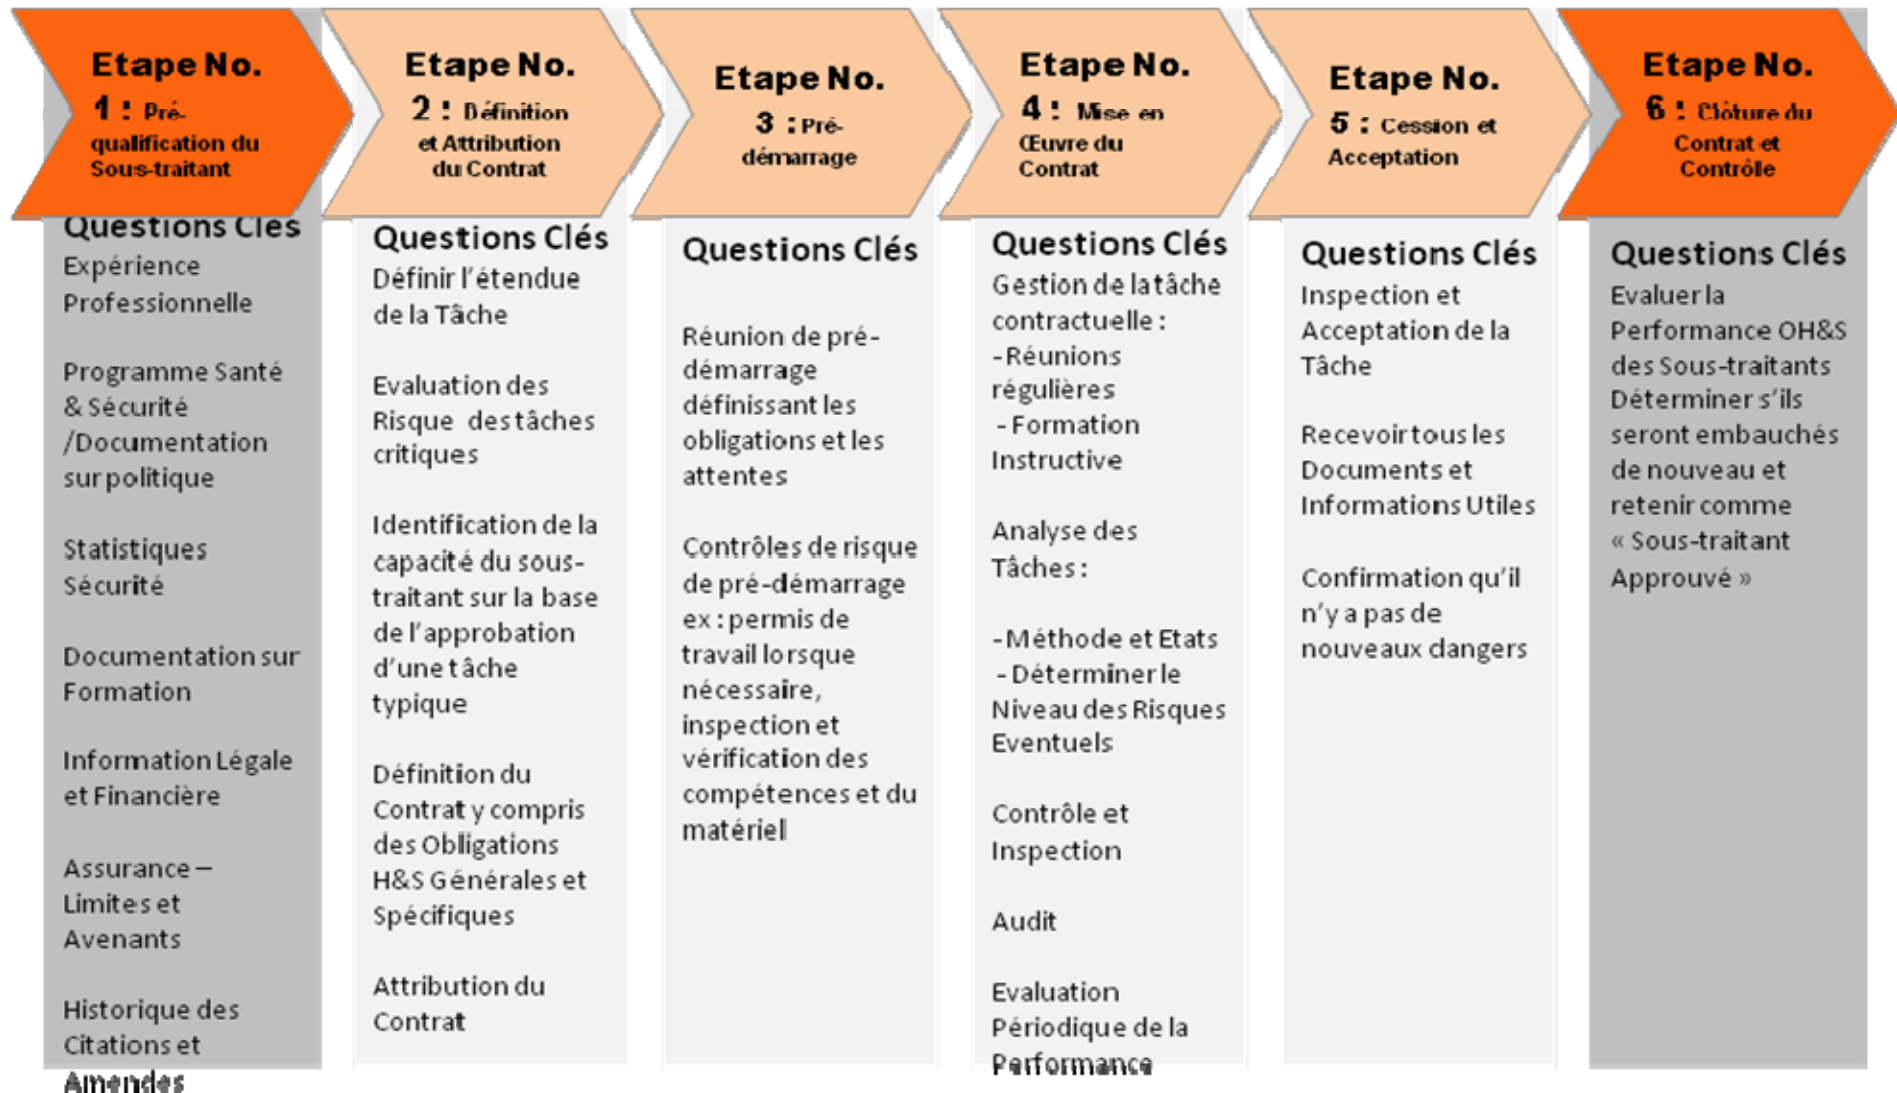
Etape No. 1 : Pré-qualification du Sous-traitant

Questions Clés

Expérience Professionnelle

Programme Santé & Sécurité /Documentation sur politique

Statistiques Sécurité

Documentation sur Formation

Information Légale et Financière

Assurance – Limites et Avenants

Historique des Citations et Amendes

Etape No. 2 : Définition et Attribution du Contrat

Questions Clés

Définir l'étendue de la Tâche

Evaluation des Risque des tâches critiques

Identification de la capacité du sous-traitant sur la base de l'approbation d'une tâche typique

Définition du Contrat y compris des Obligations H&S Générales et Spécifiques

Attribution du Contrat

Etape No. 3 : Pré-démarrage

Questions Clés

Réunion de pré-démarrage définissant les obligations et les attentes

Contrôles de risque de pré-démarrage ex : permis de travail lorsque nécessaire, inspection et vérification des compétences et du matériel

Etape No. 4 : Mise en Œuvre du Contrat

Questions Clés

Gestion de la tâche contractuelle :
- Réunions régulières
- Formation Instructive

Analyse des Tâches :

- Méthode et Etats
- Déterminer le Niveau des Risques Eventuels

Contrôle et Inspection

Audit

Evaluation Périodique de la Performance

Etape No. 5 : Cession et Acceptation

Questions Clés

Inspection et Acceptation de la Tâche

Recevoir tous les Documents et Informations Utiles

Confirmation qu'il n'y a pas de nouveaux dangers

Etape No. 6 : Clôture du Contrat et Contrôle

Questions Clés

Evaluer la Performance OH&S des Sous-traitants Déterminer s'ils seront embauchés de nouveau et retenir comme « Sous-traitant Approuvé »